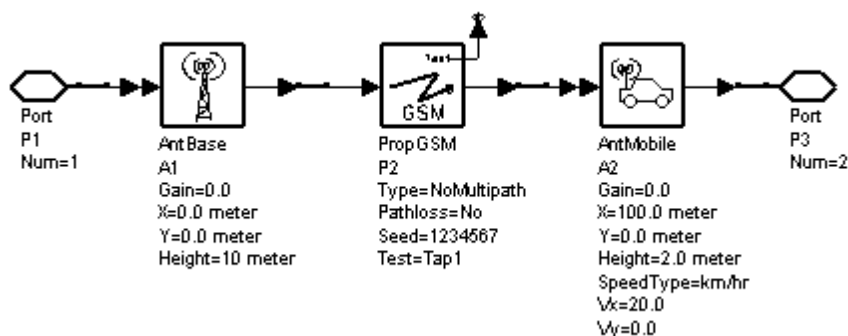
Port
P1
Num=1

AntBase
A1
Gain=0.0
X=0.0 meter
Y=0.0 meter
Height=10 meter

GSM

PropGSM
P2
Type=NoMultipath
Pathloss=No
Seed=1234567
Test=Tap1

AntMobile
A2
Gain=0.0
X=100.0 meter
Y=0.0 meter
Height=2.0 meter
SpeedType=km/hr
Vx=20.0
Vy=0.0

Port
P3
Num=2